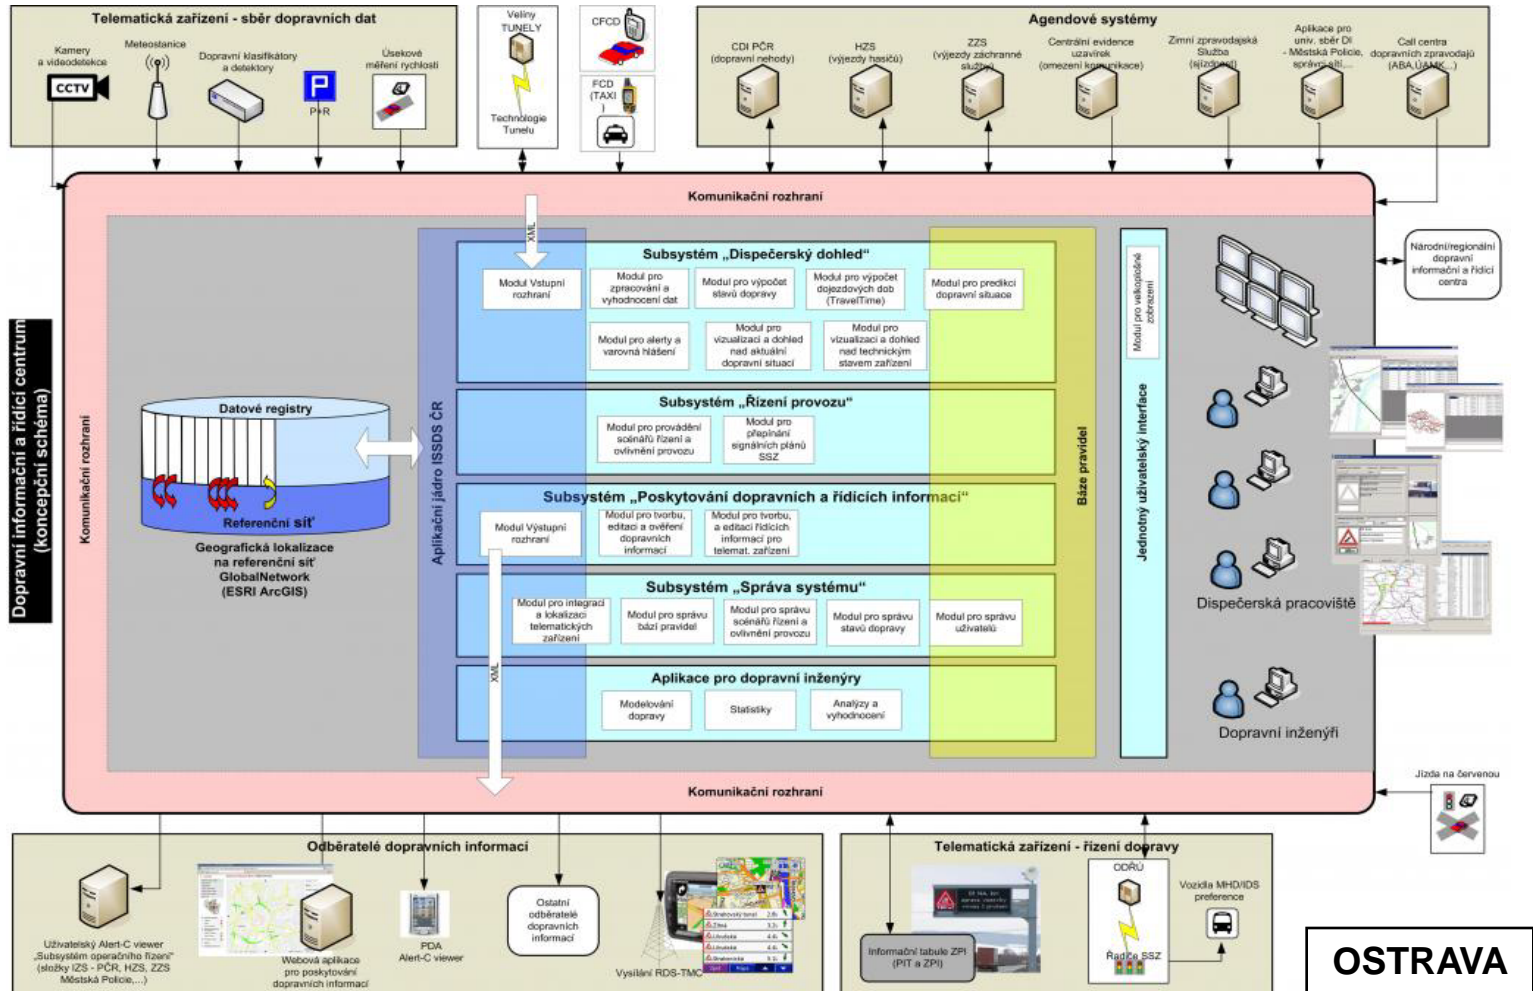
Telematická zařízení - sběr dopravních dat

Kamery a videodetekce

CCTV

Meteostanice

Dopravní klasifikátory a detektory

P+R

Úsekové měření rychlosti

Velíny TUNELY

Technologie Tunelu

CFCD

FCD (TAXI)

Agendové systémy

CDI PČR (dopravní nehody)

HZS (výjezdy hasičů)

ZZS (výjezdy záchranné služby)

Centrální evidence uzavírek (omezení komunikace)

Zimní zpravodajská Služba (sjízdnost)

Aplikace pro univ. sběr DI - Městská Policie, správci sítí...

Call centra dopravních zpravodajů (ABA,ÚAMK...)

Komunikační rozhraní

Dopravní informační a řídicí centrum (koncepční schéma)

Komunikační rozhraní

XML

Subsystém „Dispečerský dohled"

Modul Vstupní rozhraní

Modul pro zpracování a vyhodnocení dat

Modul pro výpočet stavů dopravy

Modul pro výpočet dojezdových dob (TravelTime)

Modul pro predikci dopravní situace

Modul pro alerty a varovná hlášení

Modul pro vizualizaci a dohled nad aktuální dopravní situací

Modul pro vizualizaci a dohled nad technickým stavem zařízení

Modul pro velkoplošné zobrazení

Národní/regionální dopravní informační a řídicí centra

Datové registry

Referenční síť

Geografická lokalizace na referenční síť GlobalNetwork (ESRI ArcGIS)

Aplikační jádro ISSDS ČR

Subsystém „Řízení provozu"

Modul pro provádění scénářů řízení a ovlivnění provozu

Modul pro přepínání signálních plánů SSZ

Subsystém „Poskytování dopravních a řídicích informací"

Modul Výstupní rozhraní

Modul pro tvorbu, editaci a ověření dopravních informací

Modul pro tvorbu, a editaci řídicích informací pro telemat. zařízení

Subsystém „Správa systému"

Modul pro integraci a lokalizaci telematických zařízení

Modul pro správu bází pravidel

Modul pro správu scénářů řízení a ovlivnění provozu

Modul pro správu stavů dopravy

Modul pro správu uživatelů

Aplikace pro dopravní inženýry

Modelování dopravy

Statistiky

Analýzy a vyhodnocení

XML

Báze pravidel

Jednotný uživatelský interface

Dispečerská pracoviště

Dopravní inženýři

Komunikační rozhraní

Jízda na červenou

Odběratelé dopravních informací

Uživatelský Alert-C viewer „Subsystém operačního řízení" (složky IZS - PČR, HZS, ZZS Městská Policie,...)

Webová aplikace pro poskytování dopravních informací

PDA Alert-C viewer

Ostatní odběratelé dopravních informací

Vysílání RDS-TMC

Telematická zařízení - řízení dopravy

Informační tabule ZPI (PIT a ZPI)

ODŘÚ

Řadiče SSZ

Vozidla MHD/IDS preference

OSTRAVA